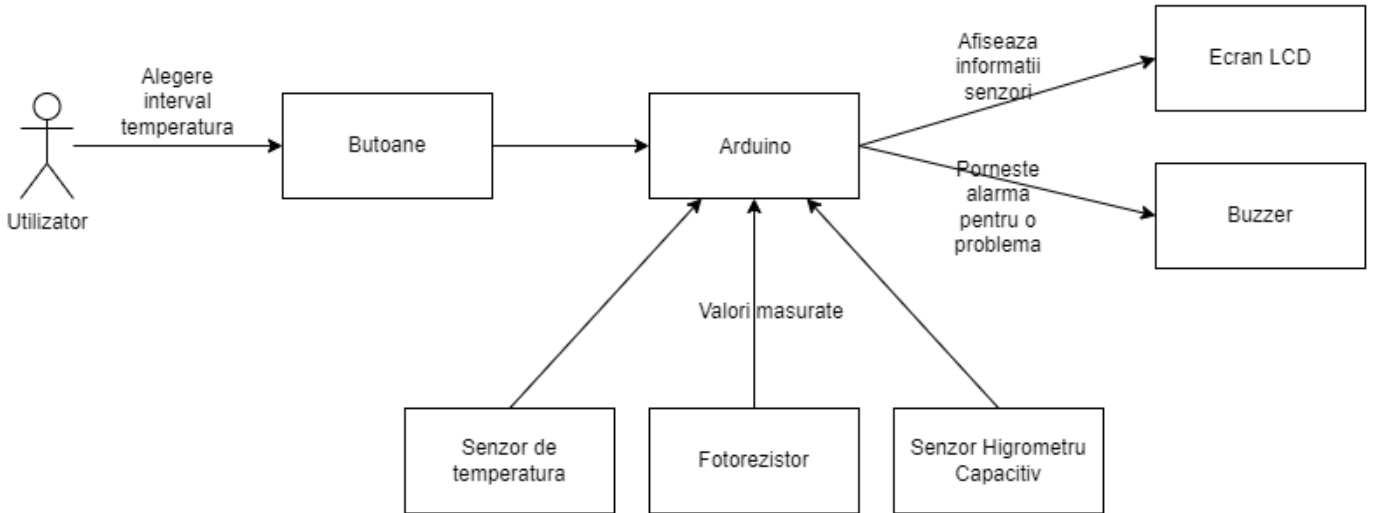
Utilizator

Alegere interval temperatura

Butoane

Arduino

Afiseaza informatii senzori

Ecran LCD

Porneste alarma pentru o problema

Buzzer

Valori masurate

Senzor de temperatura

Fotorezistor

Senzor Higrometru Capacitiv